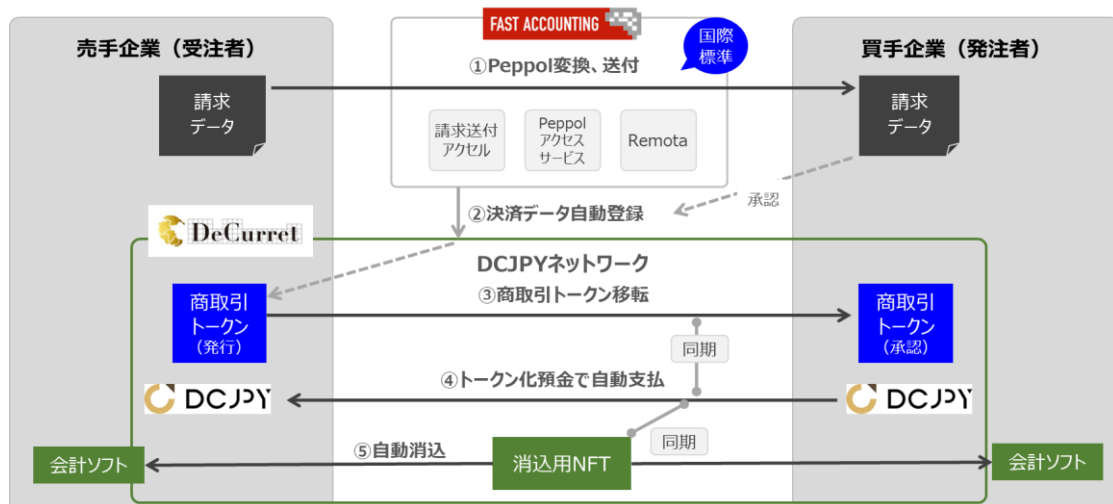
FAST ACCOUNTING

売手企業（受注者）

買手企業（発注者）

国際標準

①Peppol変換、送付

請求データ

請求データ

請求送付アクセル

Peppolアクセスサービス

Remota

承認

②決済データ自動登録

DeCurret

DCJPYネットワーク

③商取引トークン移転

商取引トークン（発行）

商取引トークン（承認）

同期

④トークン化預金で自動支払

DCJPY

DCJPY

同期

⑤自動消込

会計ソフト

消込用NFT

会計ソフト